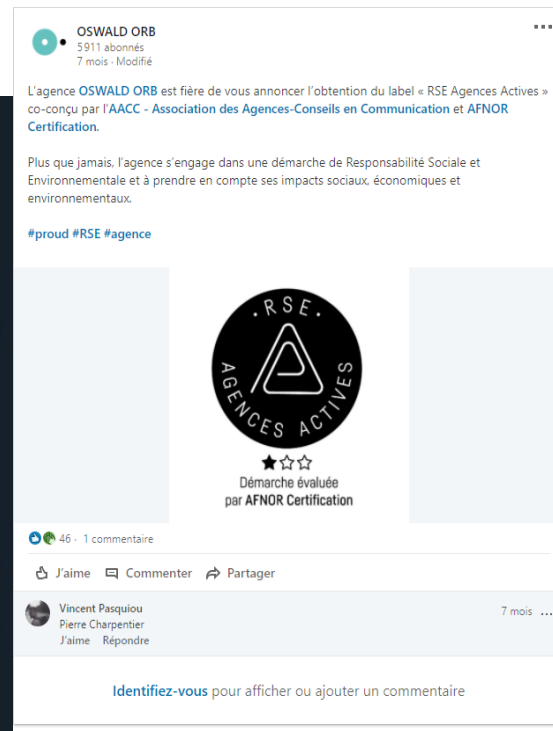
OSWALD ORB
5911 abonnés
7 mois · Modifié

L'agence OSWALD ORB est fière de vous annoncer l'obtention du label « RSE Agences Actives » co-conçu par l'AACC - Association des Agences-Conseils en Communication et AFNOR Certification.

Plus que jamais, l'agence s'engage dans une démarche de Responsabilité Sociale et Environnementale et à prendre en compte ses impacts sociaux, économiques et environnementaux.

#proud #RSE #agence

RSE
AGENCES ACTIVES
Démarche évaluée
par AFNOR Certification

46 · 1 commentaire

J'aime Commenter Partager

Vincent Pasquiou
Pierre Charpentier
J'aime Répondre
7 mois

Identifiez-vous pour afficher ou ajouter un commentaire